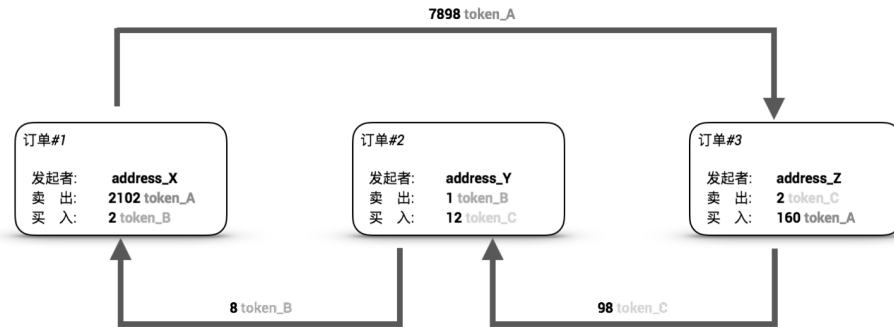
7898 token_A

订单#1

发起者: address_X
卖 出: 2102 token_A
买 入: 2 token_B

订单#2

发起者: address_Y
卖 出: 1 token_B
买 入: 12 token_C

订单#3

发起者: address_Z
卖 出: 2 token_C
买 入: 160 token_A

8 token_B

98 token_C